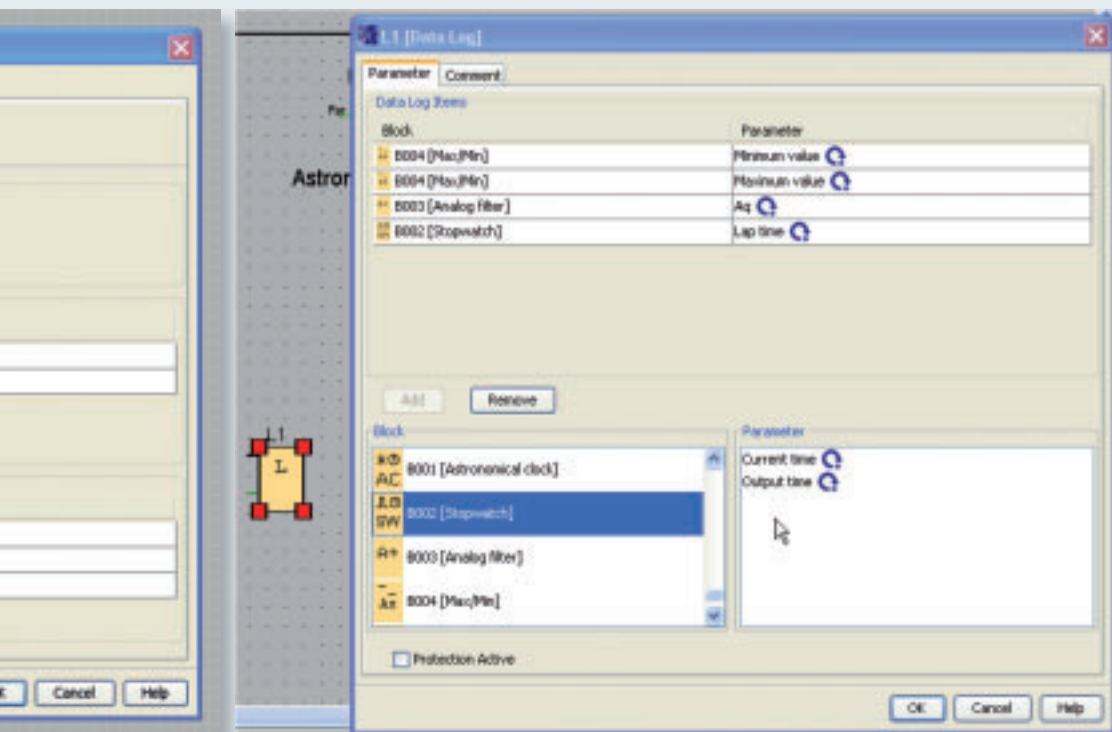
K Cancel Help

L1 [Data Log]

Parameter Comment

Data Log Items

| Block | Parameter |
|---|---|
| B004 [Max/Min] | Minimum value |
| B004 [Max/Min] | Maximum value |
| B003 [Analog filter] | Aq |
| B002 [Stopwatch] | Lap time |

Add Remove

Block

AC B001 [Astronomical clock]

SW B002 [Stopwatch]

A+ B003 [Analog filter]

B004 [Max/Min]

Parameter

Current time

Output time

Protection Active

OK Cancel Help

Astror

L1

L